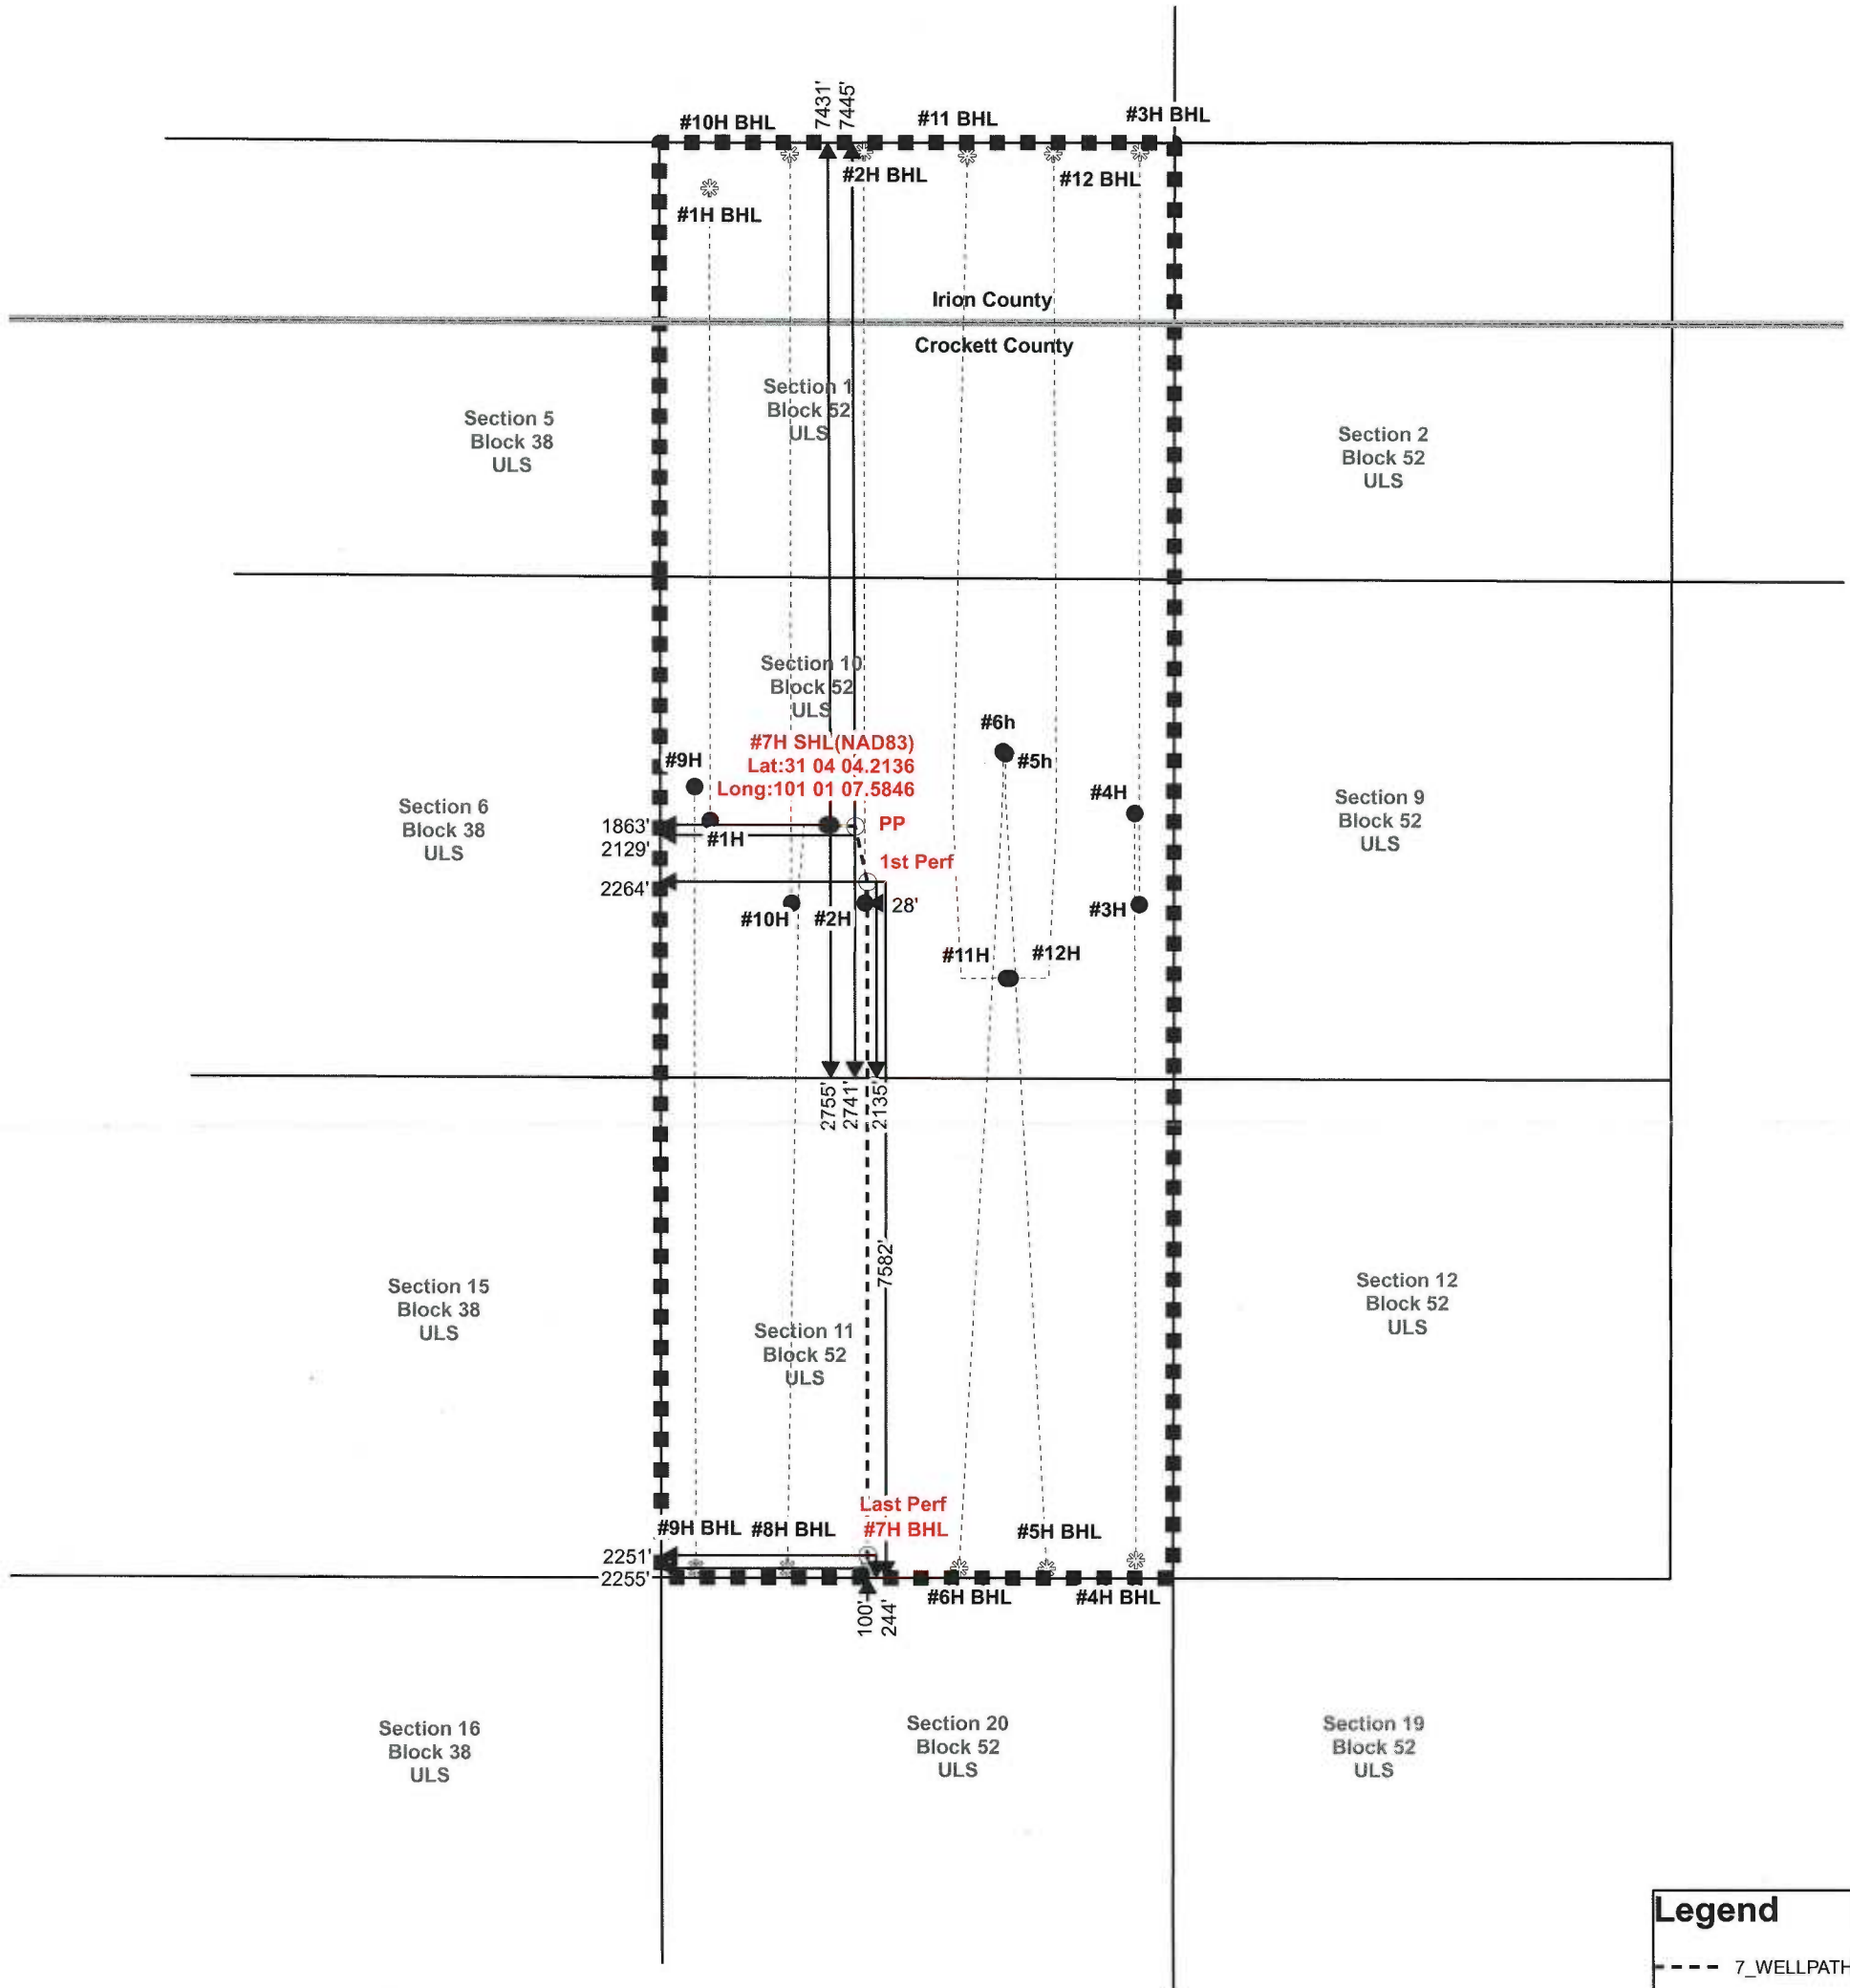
#10H BHL
7431'
7445'
#11 BHL
#3H BHL
#2H BHL
#12 BHL
#1H BHL

Irion County
Crockett County

Section 5
Block 38
ULS

Section 1
Block 52
ULS

Section 2
Block 52
ULS

Section 10
Block 52
ULS

#6h
#7H SHL(NAD83)
Lat:31 04 04.2136
Long:101 01 07.5846
#9H
#5h
#4H

Section 6
Block 38
ULS

1863'
#1H
PP
2129'
1st Perf
2264'
28'
#10H
#2H
#3H

Section 9
Block 52
ULS

#11H
#12H

2755'
2741'
2135'

7582'

Section 15
Block 38
ULS

Section 11
Block 52
ULS

Section 12
Block 52
ULS

Last Perf
#7H BHL
#9H BHL
#8H BHL
#5H BHL
2251'
2255'
#6H BHL
#4H BHL
100'
244'

Section 16
Block 38
ULS

Section 20
Block 52
ULS

Section 19
Block 52
ULS

Legend
7_WELLPATH